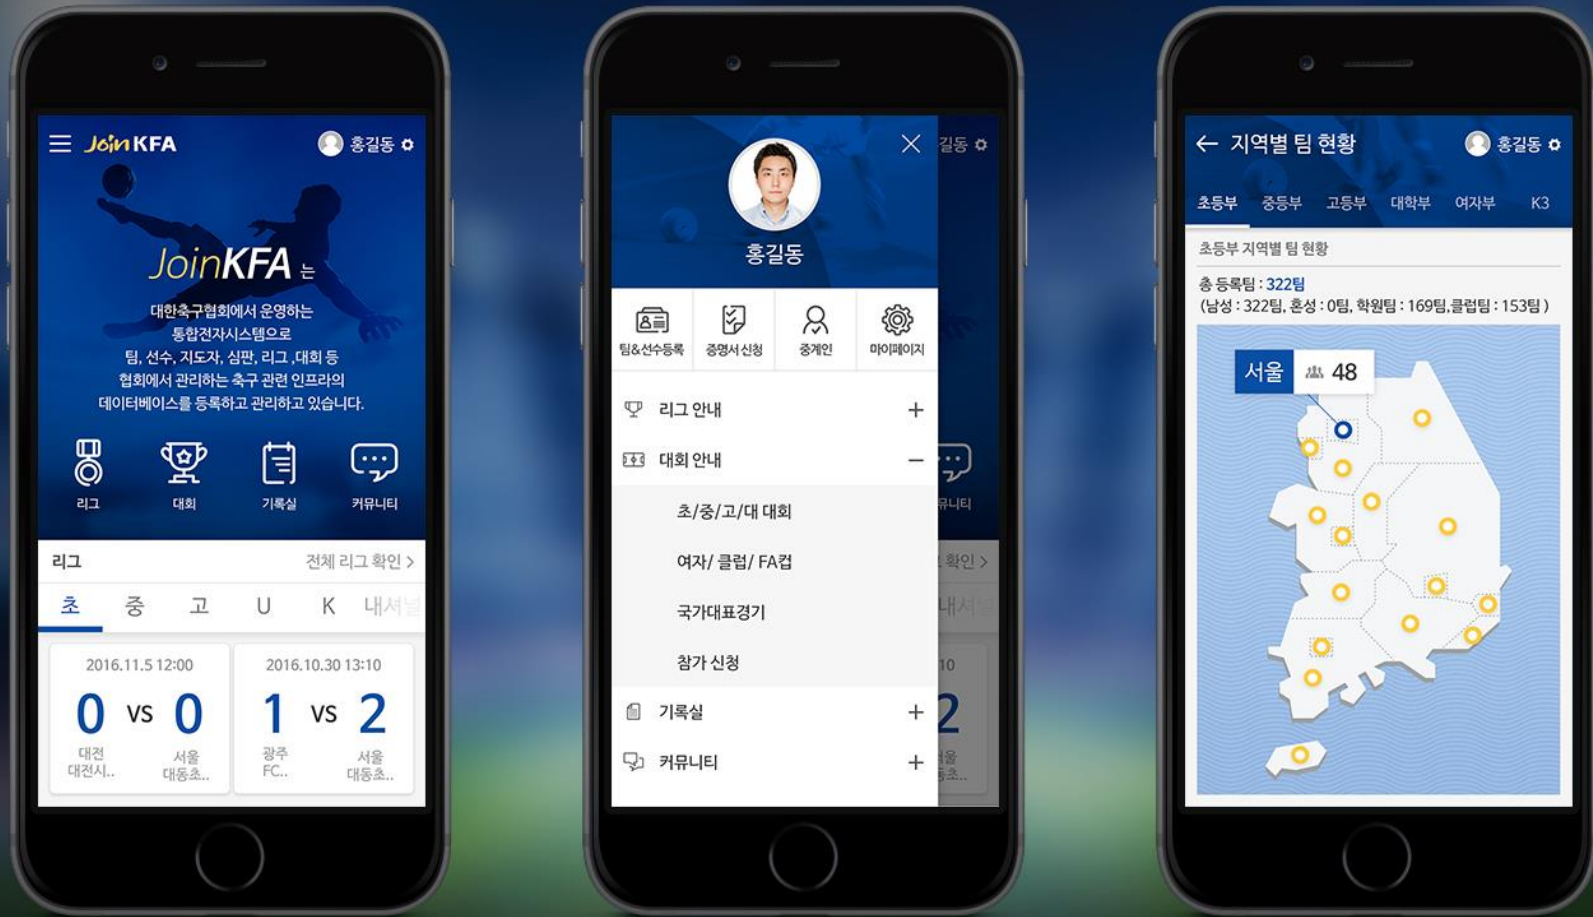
JoinKFA
홍길동

JoinKFA 는
대한축구협회에서 운영하는 통합전자시스템으로 팀, 선수, 지도자, 심판, 리그 ,대회 등 협회에서 관리하는 축구 관련 인프라의 데이터베이스를 등록하고 관리하고 있습니다.

리그
대회
기록실
커뮤니티

리그
전체 리그 확인 >

초
중
고
U
K
내셔널

2016.11.5 12:00
0 VS 0
대전 대전시..
서울 대동초..

2016.10.30 13:10
1 VS 2
광주 FC..
서울 대동초..

홍길동
길동

팀&선수등록
증명서 신청
중계인
마이페이지

리그 안내 +
대회 안내 –
초/중/고/대 대회
여자/ 클럽/ FA컵
국가대표경기
참가 신청
기록실 +
커뮤니티 +

← 지역별 팀 현황
홍길동

초등부
중등부
고등부
대학부
여자부
K3

초등부 지역별 팀 현황
총 등록팀 : 322팀
(남성 : 322팀, 혼성 : 0팀, 학원팀 : 169팀,클럽팀 : 153팀 )

서울
48